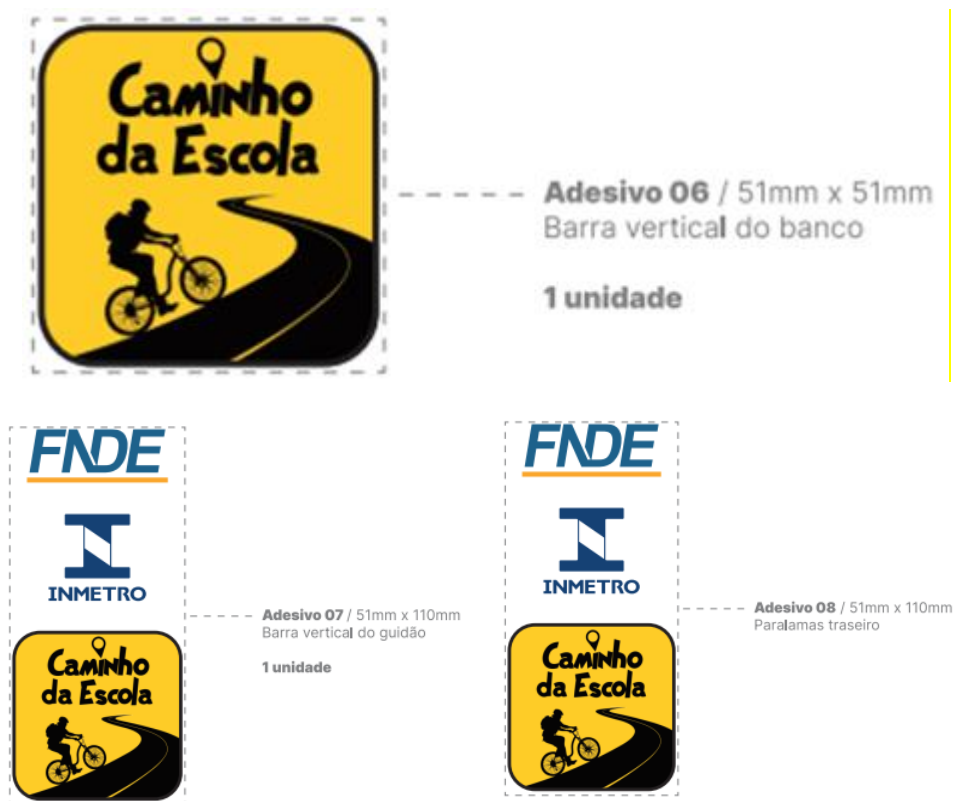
Caminho da Escola

Adesivo 06 / 51mm x 51mm
Barra vertical do banco

1 unidade

FNDE

INMETRO

Caminho da Escola

Adesivo 07 / 51mm x 110mm
Barra vertical do guidão

1 unidade

FNDE

INMETRO

Caminho da Escola

Adesivo 08 / 51mm x 110mm
Paralamas traseiro